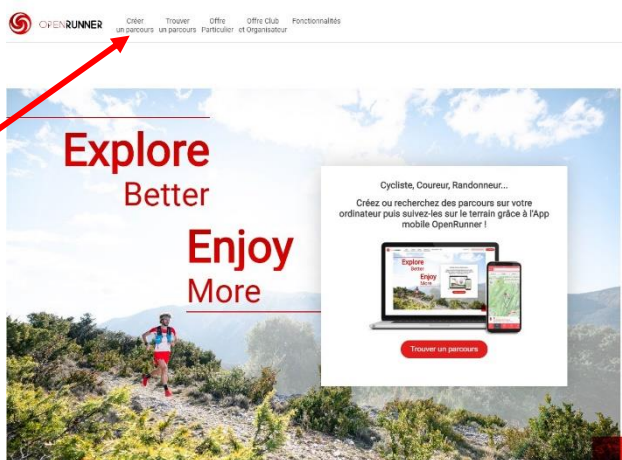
OPENRUNNER

Créer un parcours
Trouver un parcours
Offre Particulier
Offre Club et Organisateur
Fonctionnalités

Explore
Better
Enjoy
More

Cycliste, Coureur, Randonneur...

Créez ou recherchez des parcours sur votre ordinateur puis suivez-les sur le terrain grâce à l'App mobile OpenRunner !

Explore
Better
Enjoy
More

Trouver un parcours